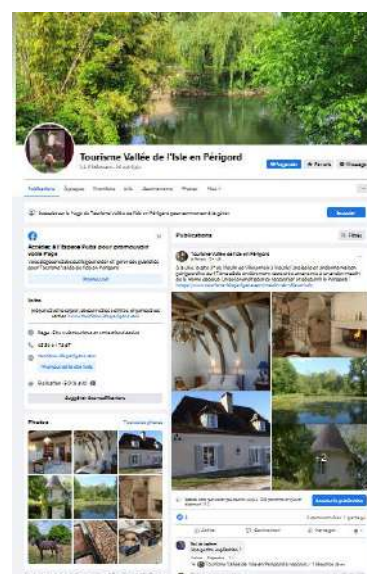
Tourisme Vallée de l'Isle en Périgord

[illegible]

Publications

À propos

Photos

Accédez à l'Espace Pubs pour promouvoir votre Page

Intro

Photos

Tourisme Vallée de l'Isle en Périgord

Publications

Filtres

+2

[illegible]